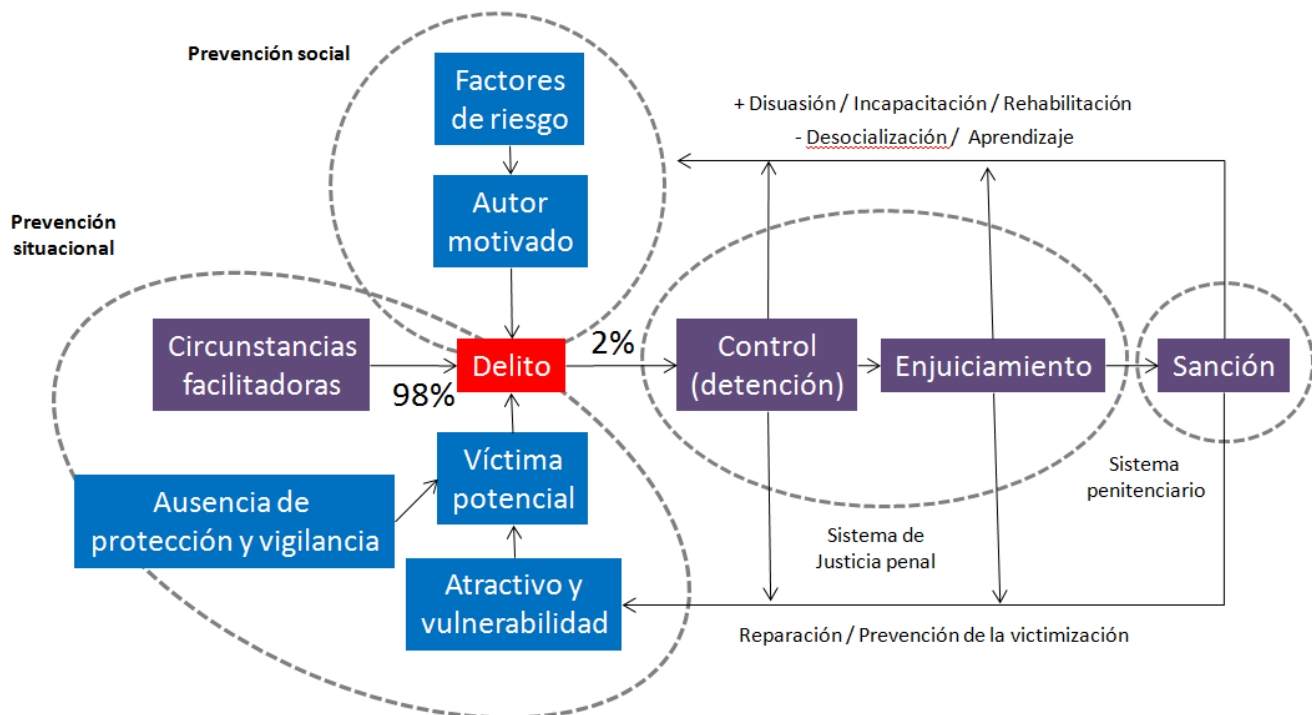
Prevención social

Factores de riesgo

Autor motivado

+ Disuasión / Incapacitación / Rehabilitación

- Desocialización / Aprendizaje

Prevención situacional

Circunstancias facilitadoras

98%

Delito

2%

Control (detención)

Enjuiciamiento

Sanción

Víctima potencial

Ausencia de protección y vigilancia

Atractivo y vulnerabilidad

Sistema de Justicia penal

Sistema penitenciario

Reparación / Prevención de la victimización